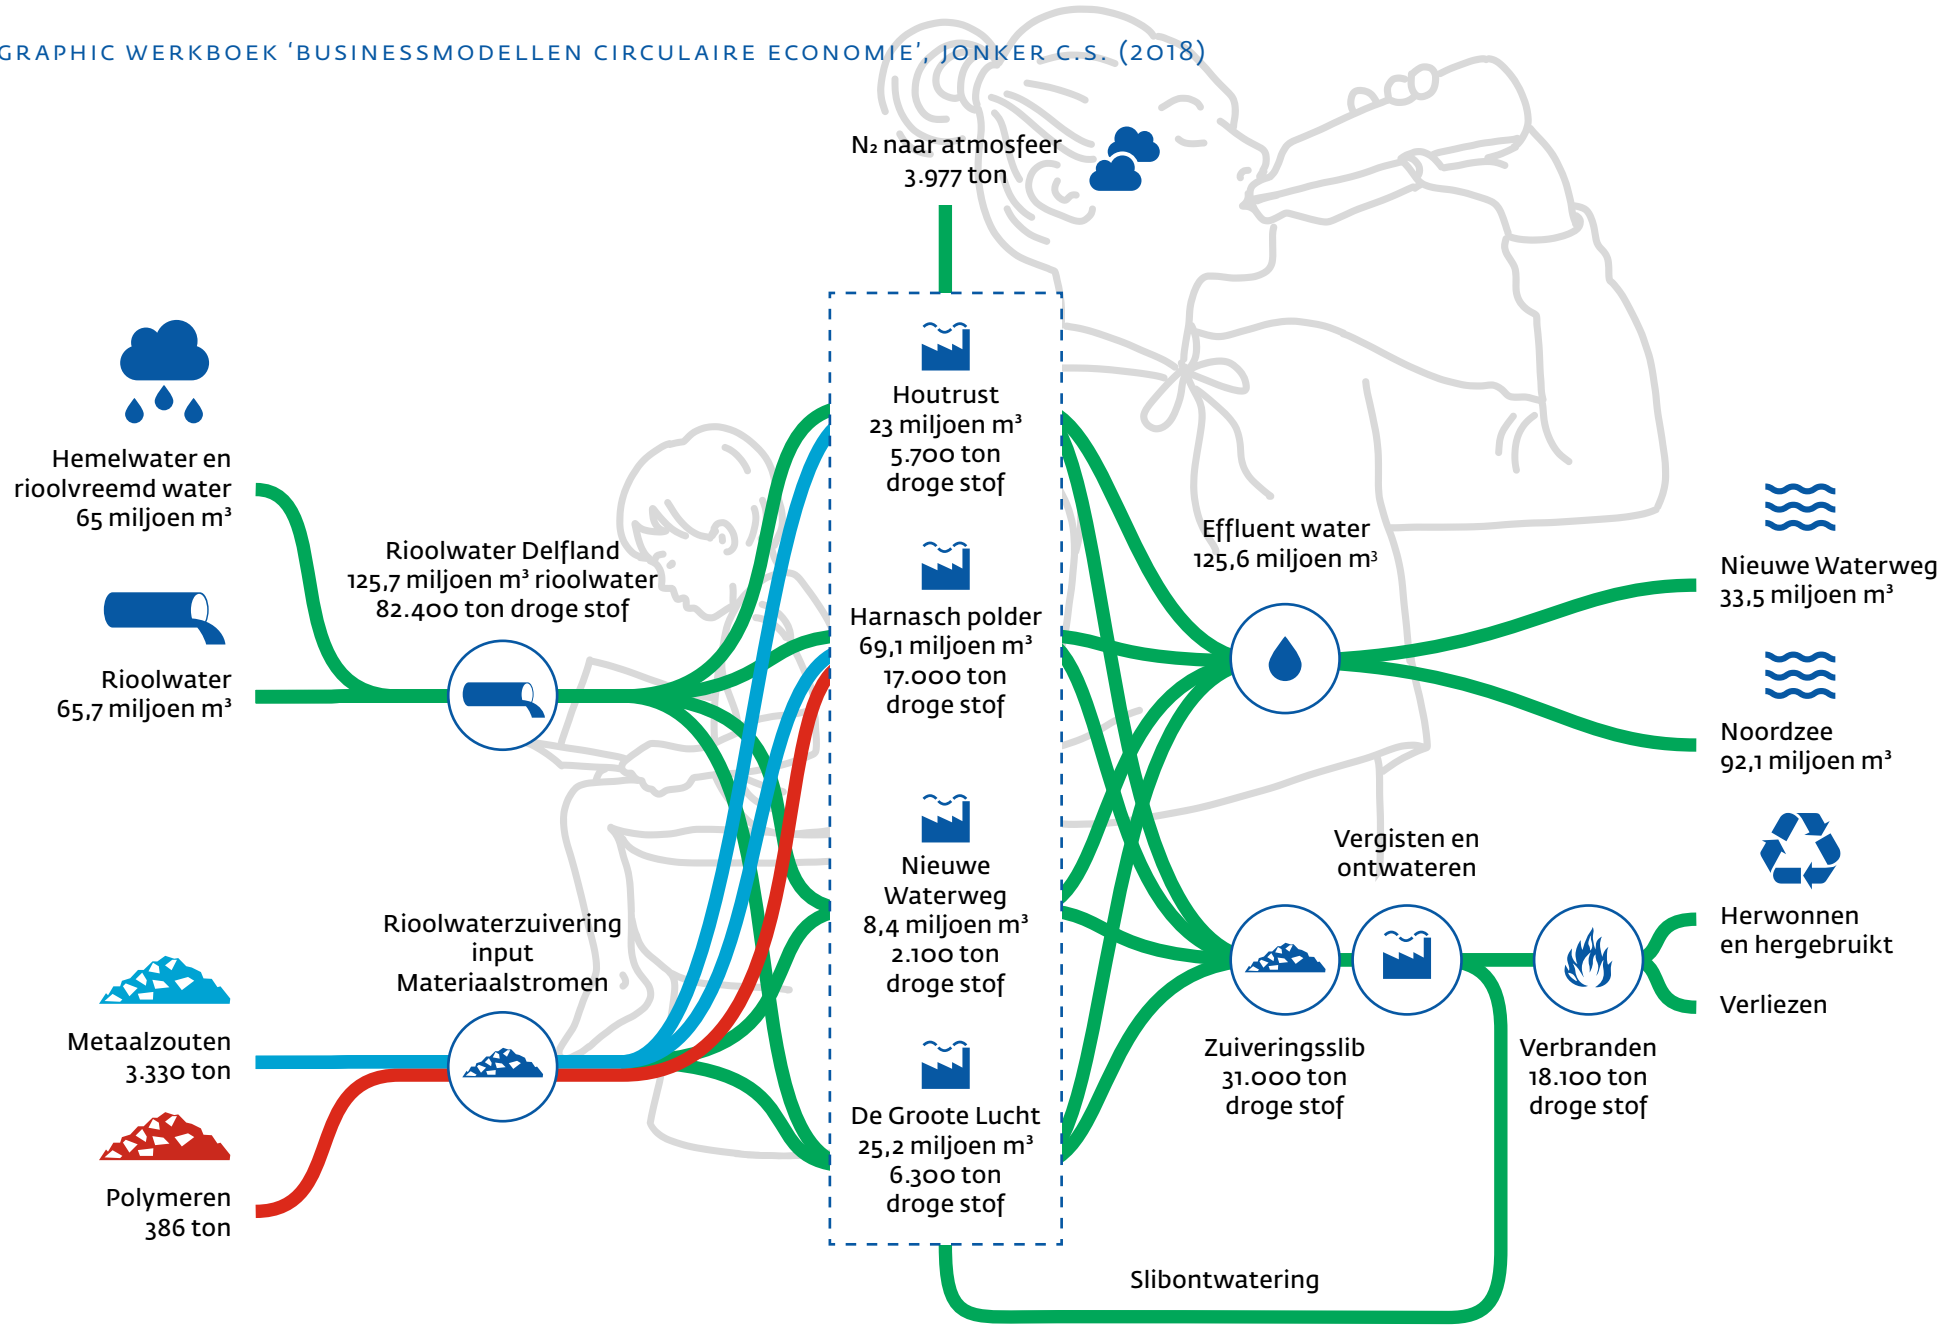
GRAPHIC WERKBOEK 'BUSINESSMODELLEN CIRCULAIRE ECONOMIE', JONKER C.S. (2018)

$N_2$ naar atmosfeer
3.977 ton

Hemelwater en rioolvreemd water
65 miljoen m³

Riool­water
65,7 miljoen m³

Rioolwater Delfland
125,7 miljoen m³ rioolwater
82.400 ton droge stof

Houtrust
23 miljoen m³
5.700 ton
droge stof

Harnasch polder
69,1 miljoen m³
17.000 ton
droge stof

Nieuwe
Waterweg
8,4 miljoen m³
2.100 ton
droge stof

De Groote Lucht
25,2 miljoen m³
6.300 ton
droge stof

Rioolwaterzuivering
input
Materiaalstromen

Metaalzouten
3.330 ton

Polymeren
386 ton

Effluent water
125,6 miljoen m³

Nieuwe Waterweg
33,5 miljoen m³

Noordzee
92,1 miljoen m³

Vergisten en
ontwateren

Zuiveringsslib
31.000 ton
droge stof

Verbranden
18.100 ton
droge stof

Herwonnen
en hergebruikt

Verliezen

Slibontwatering